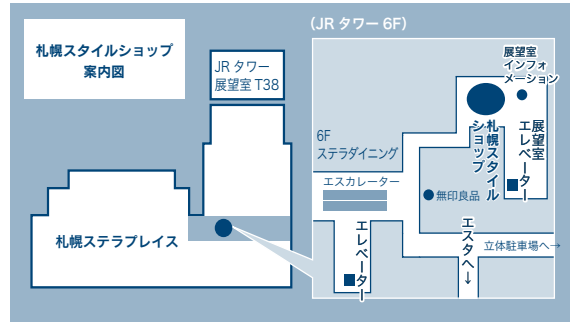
札幌スタイルショップ
案内図

JR タワー
展望室 T38

札幌ステラプレイス

(JR タワー 6F)

展望室
インフォメーション

札幌スタイルショップ

展望室エレベーター

6F
ステラダイニング

エスカレーター

無印良品

エスタへ↓

立体駐車場へ→

エレベーター